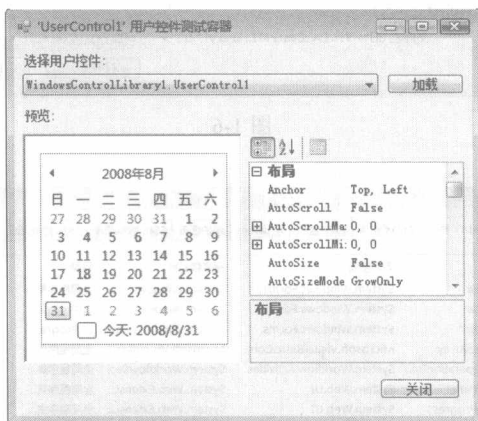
'UserControl1' 用户控件测试容器

选择用户控件:

WindowsControlLibrary1.UserControl1

加载

预览:

2008年8月

| 日 | 一 | 二 | 三 | 四 | 五 | 六 |
|---|---|---|---|---|---|---|
| 27 | 28 | 29 | 30 | 31 | 1 | 2 |
| 3 | 4 | 5 | 6 | 7 | 8 | 9 |
| 10 | 11 | 12 | 13 | 14 | 15 | 16 |
| 17 | 18 | 19 | 20 | 21 | 22 | 23 |
| 24 | 25 | 26 | 27 | 28 | 29 | 30 |
| 31 | 1 | 2 | 3 | 4 | 5 | 6 |

今天: 2008/8/31

布局

| | |
|---|---|
| Anchor | Top, Left |
| AutoScroll | False |
| AutoScrollMa | 0, 0 |
| AutoScrollMi | 0, 0 |
| AutoSize | False |
| AutoSizeMode | GrowOnly |

布局

关闭